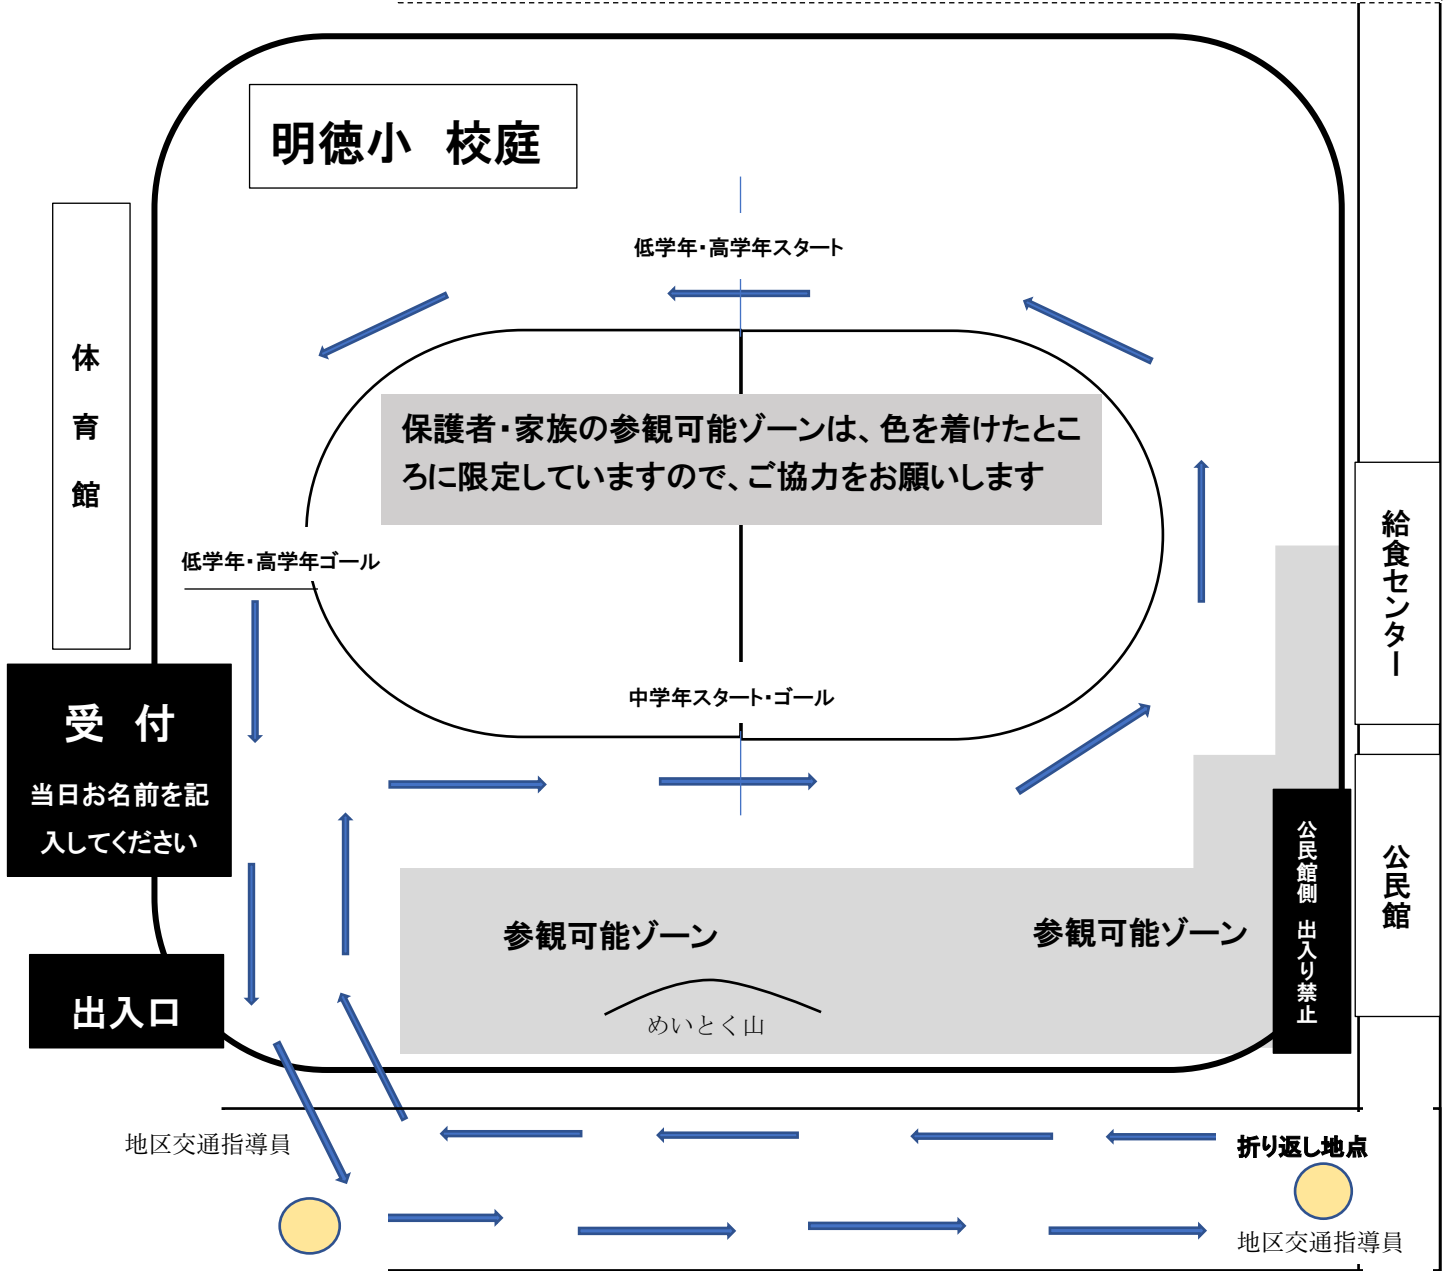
明徳小　校庭

体育館

低学年・高学年スタート

保護者・家族の参観可能ゾーンは、色を着けたところに限定していますので、ご協力をお願いします

低学年・高学年ゴール

給食センター

中学年スタート・ゴール

受　付

当日お名前を記入してください

参観可能ゾーン

参観可能ゾーン

めいとく山

公民館側　出入り禁止

公民館

出入口

地区交通指導員

折り返し地点

地区交通指導員